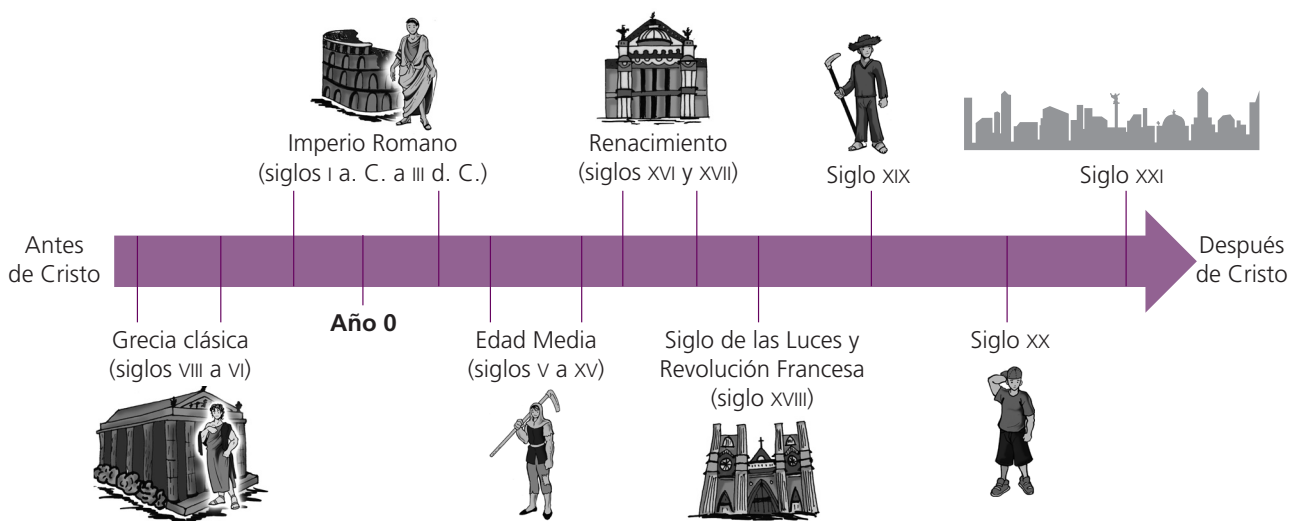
Imperio Romano
(siglos I a. C. a III d. C.)

Renacimiento
(siglos XVI y XVII)

Siglo XIX

Siglo XXI

Antes de Cristo

Después de Cristo

Grecia clásica
(siglos VIII a VI)

Año 0

Edad Media
(siglos V a XV)

Siglo de las Luces y Revolución Francesa
(siglo XVIII)

Siglo XX